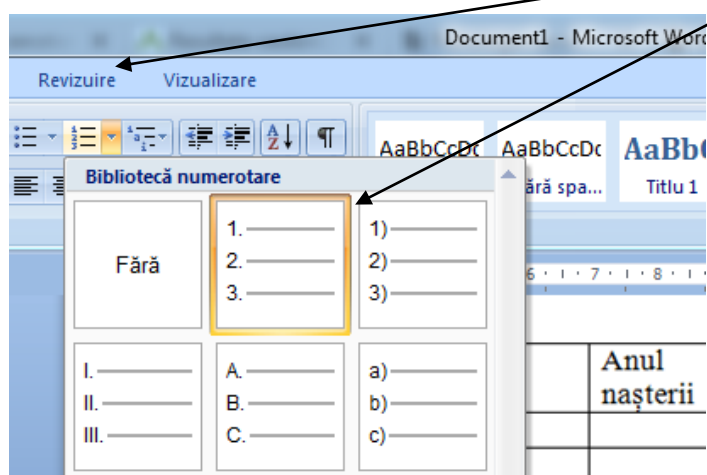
Document1 - Microsoft Word

Revizuire Vizualizare

AaBbCcDc AaBbCcDc AaBb

ără spa... Titlu 1

Bibliotecă numerotare

Fără

1.
2.
3.

1)
2)
3)

I.
II.
III.

A.
B.
C.

a)
b)
c)

6 · 7 · 8 ·

Anul nașterii